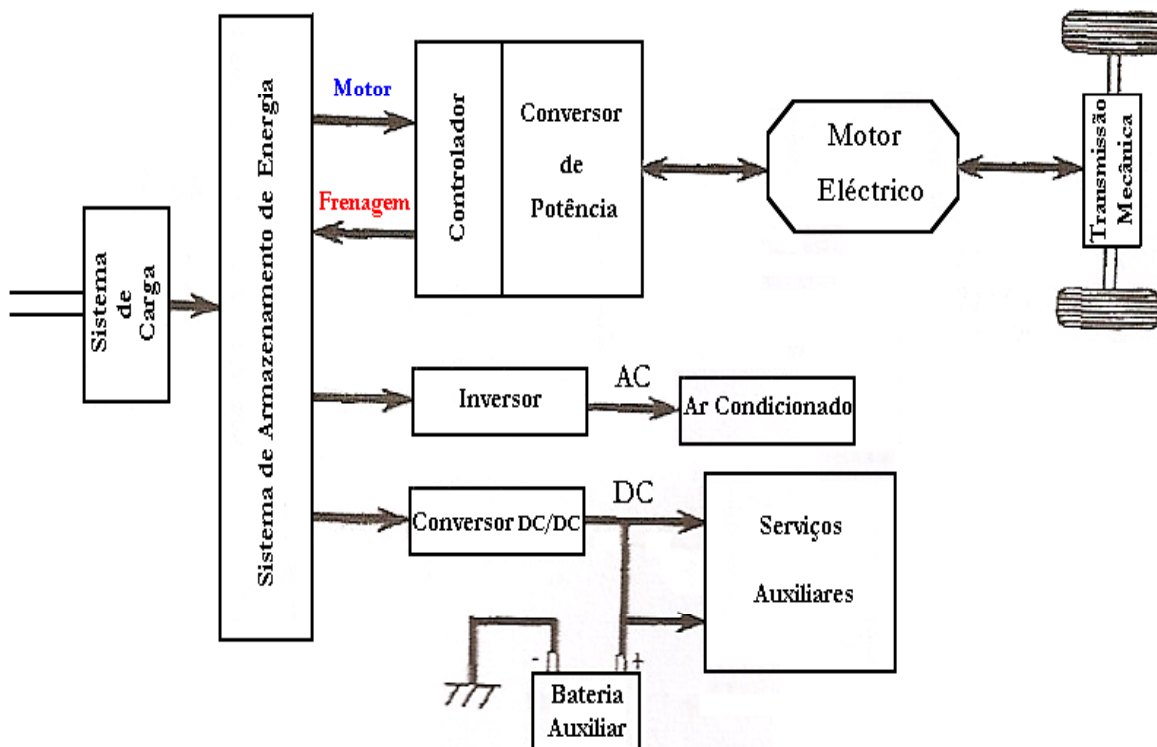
Sistema de Carga

Sistema de Armazenamento de Energia

Motor

Frenagem

Controlador

Conversor de Potência

Motor Eléctrico

Transmissão Mecânica

Inversor

AC

Ar Condicionado

Conversor DC/DC

DC

Serviços Auxiliares

-

+

Bateria Auxiliar